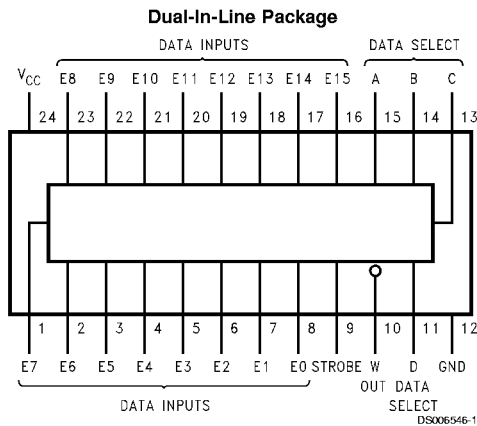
Dual-In-Line Package

DATA INPUTS

DATA SELECT

$V_{CC}$ E8 E9 E10 E11 E12 E13 E14 E15 A B C

24 23 22 21 20 19 18 17 16 15 14 13

1 2 3 4 5 6 7 8 9 10 11 12

E7 E6 E5 E4 E3 E2 E1 E0 STROBE W D GND

OUT DATA SELECT

DATA INPUTS

DS006546-1